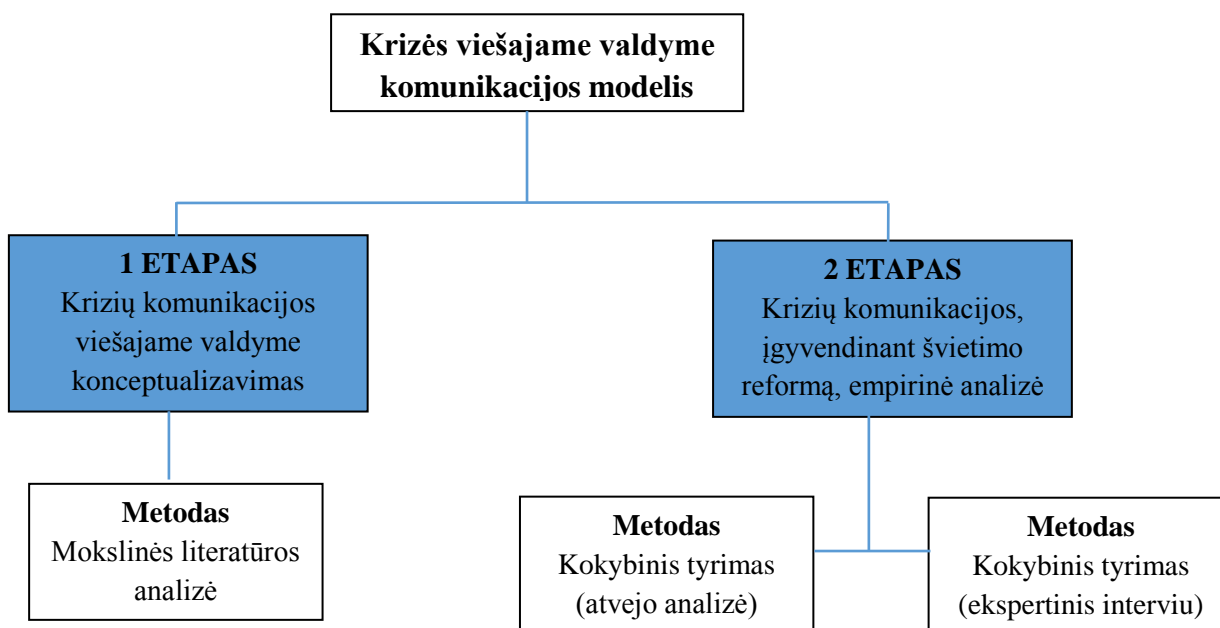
Krizės viešajame valdyme komunikacijos modelis

1 ETAPAS
Krizių komunikacijos viešajame valdyme konceptualizavimas

2 ETAPAS
Krizių komunikacijos, įgyvendinant švietimo reformą, empirinė analizė

Metodas
Mokslinės literatūros analizė

Metodas
Kokybinis tyrimas (atvejo analizė)

Metodas
Kokybinis tyrimas (ekspertinis interviu)